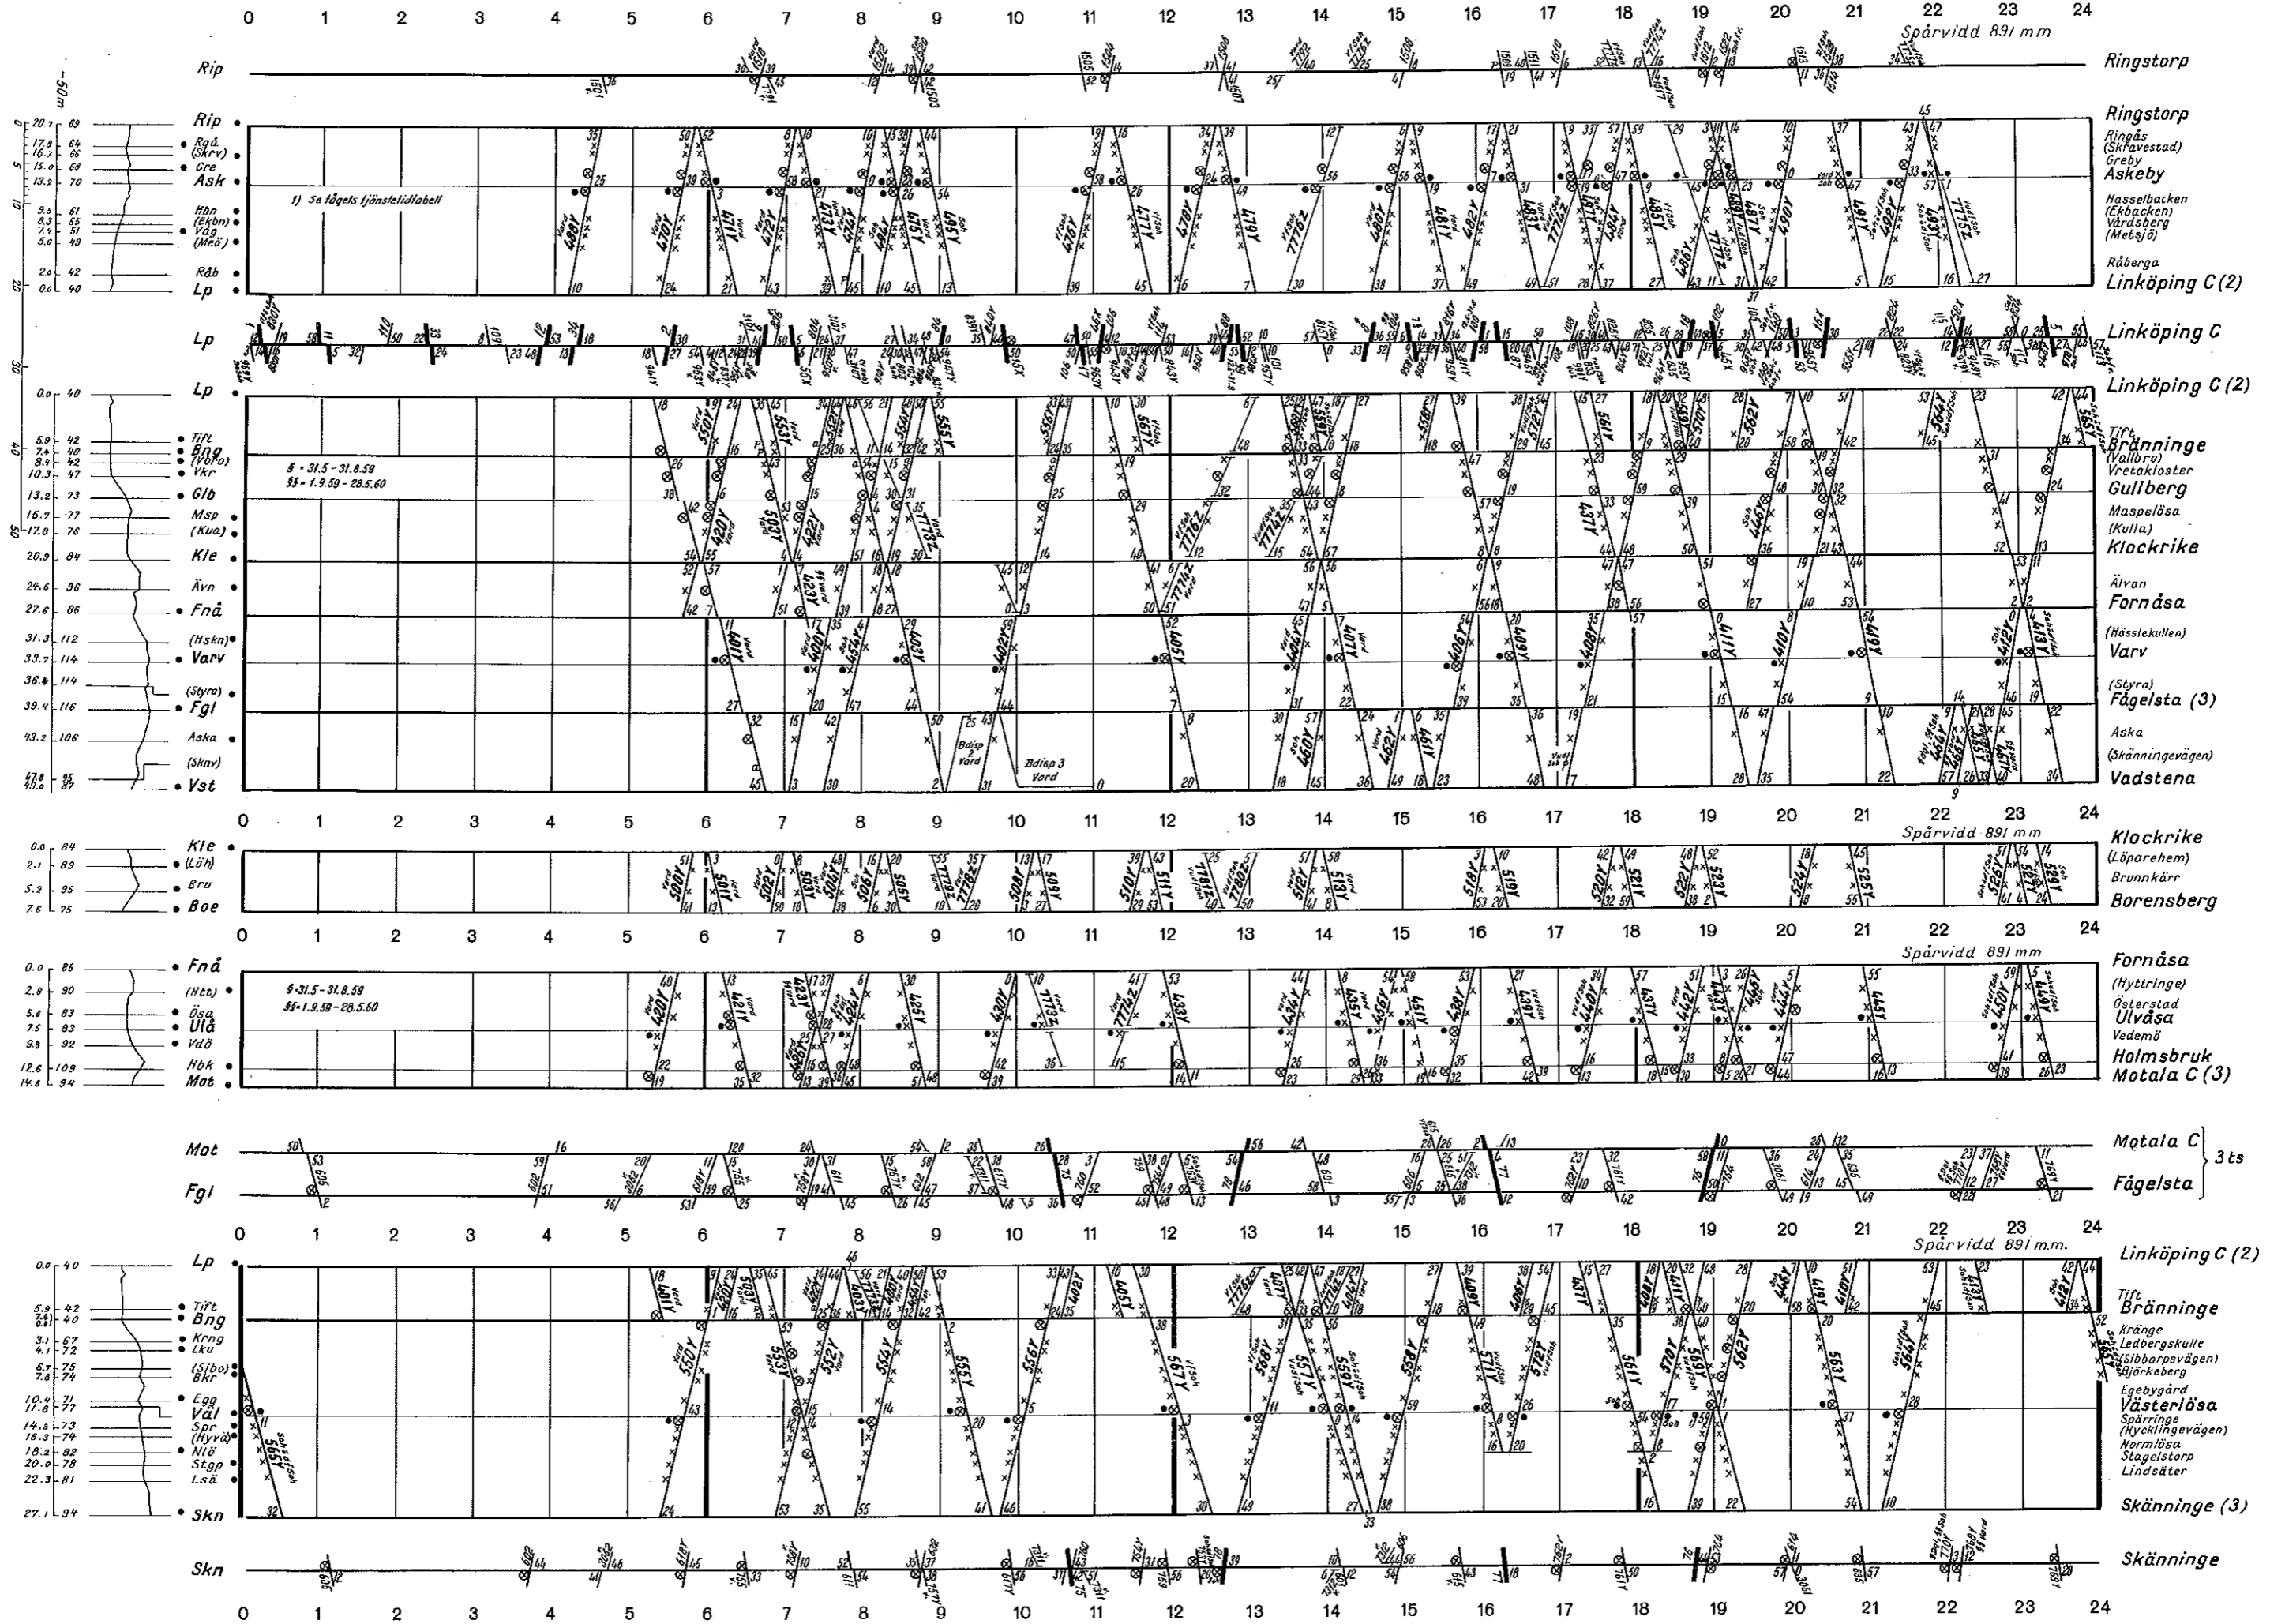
0 1 2 3 4 5 6 7 8 9 10 11 12 13 14 15 16 17 18 19 20 21 22 23 24
Spårvidd 891 mm

Rip Ringstorp

Rip Ringstorp
Rgå Ringås
(Skrv) (Skravestad)
Gre Greby
Ask Askeby
Hbn Hasselbacken
(Ekbn) (Ekbacken)
Våg Vårdsberg
(Meö) (Metsjö)
Råb Råberga
Lp Linköping C (2)

1) Se fågels tjänstetidtabell

Lp Linköping C

Lp Linköping C (2)
Tift Tift
Bng Bränninge
(Vbro) (Vallbro)
Vkr Vretakloster
Glb Gullberg
Msp Maspelösa
(Kua) (Kulla)
Kle Klockrike
Ävn Älvan
Fnå Fornåsa
(Hskn) (Hässlekullen)
Varv Varv
(Styra) (Styra)
Fgl Fågelsta (3)
Aska Aska
(Sknv) (Skänningevägen)
Vst Vadstena

§ = 31.5 – 31.8.59
§§ = 1.9.59 – 28.5.60

Bdisp 2 Vard
Bdisp 3 Vard

0 1 2 3 4 5 6 7 8 9 10 11 12 13 14 15 16 17 18 19 20 21 22 23 24
Spårvidd 891 mm

Kle Klockrike
(Löh) (Löparehem)
Bru Brunnkärr
Boe Borensberg

0 1 2 3 4 5 6 7 8 9 10 11 12 13 14 15 16 17 18 19 20 21 22 23 24
Spårvidd 891 mm

Fnå Fornåsa
(Htt) (Hyttringe)
Ösa Österstad
Ulå Ulvåsa
Vdö Vedemö
Hbk Holmsbruk
Mot Motala C (3)

§ = 31.5 – 31.8.59
§§ = 1.9.59 – 28.5.60

Mot Motala C
Fgl Fågelsta
3 ts

0 1 2 3 4 5 6 7 8 9 10 11 12 13 14 15 16 17 18 19 20 21 22 23 24
Spårvidd 891 m.m.

Lp Linköping C (2)
Tift Tift
Bng Bränninge
Krng Kränge
Lku Ledbergskulle
(Sibo) (Sibbarpsvägen)
Bkr Björkeberg
Egg Egebygård
Väl Västerlösa
Spr Spärringe
(Hyvä) (Hycklingevägen)
Nlö Normlösa
Stgp Stagelstorp
Lsä Lindsäter
Skn Skänninge (3)

Skn Skänninge

0 1 2 3 4 5 6 7 8 9 10 11 12 13 14 15 16 17 18 19 20 21 22 23 24